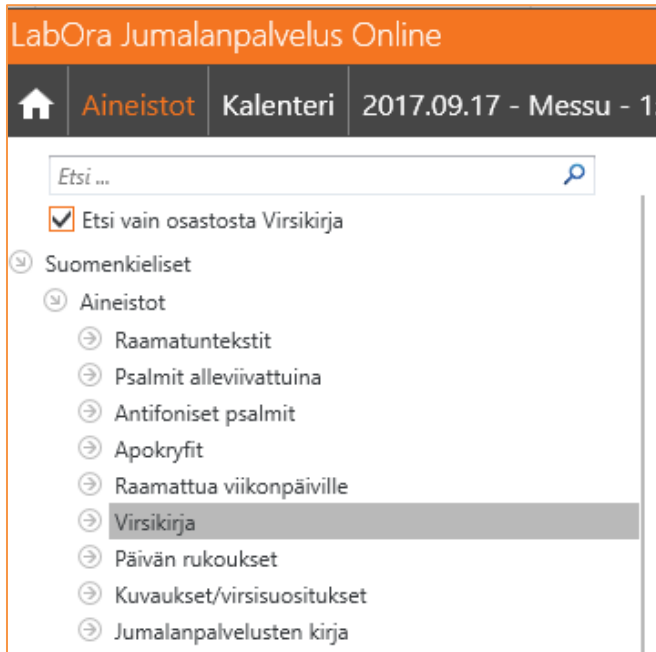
LabOra Jumalanpalvelus Online

Aineistot Kalenteri 2017.09.17 - Messu - 1

Etsi ...

Etsi vain osastosta Virsikirja

Suomenkieliset

Aineistot

Raamatuntekstit

Psalmit alleviivattuina

Antifoniset psalmit

Apokryfit

Raamattua viikonpäiville

Virsikirja

Päivän rukoukset

Kuvaukset/virsisuositukset

Jumalanpalvelusten kirja